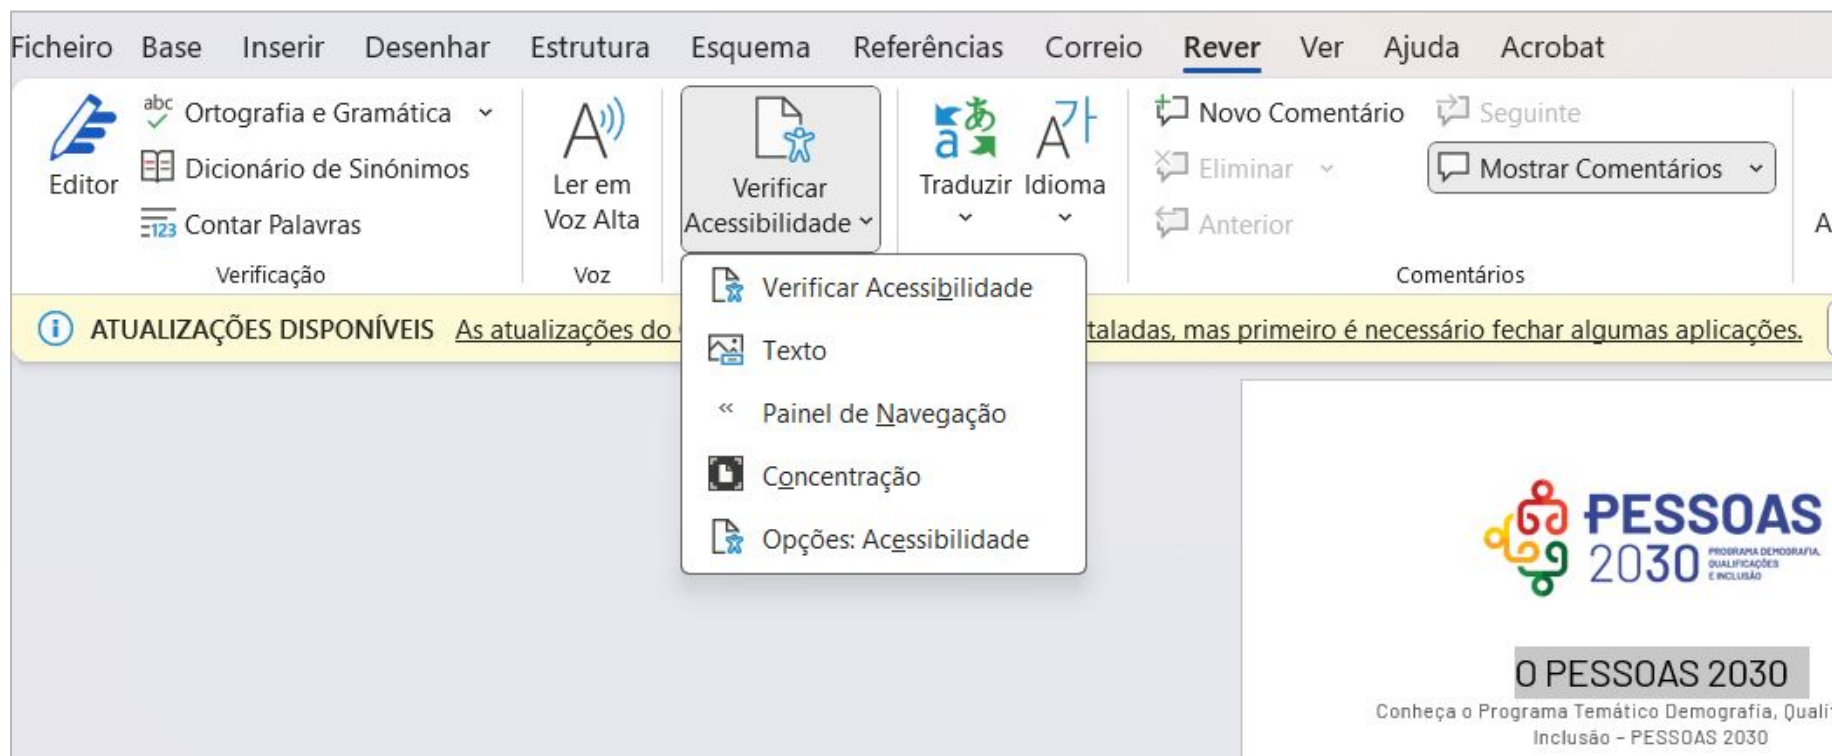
Ficheiro Base Inserir Desenhar Estrutura Esquema Referências Correio Rever Ver Ajuda Acrobat

Editor
abc Ortografia e Gramática
Dicionário de Sinónimos
123 Contar Palavras
Verificação

Ler em Voz Alta
Voz

Verificar Acessibilidade

Traduzir
Idioma

Novo Comentário
Eliminar
Anterior
Seguinte
Mostrar Comentários
Comentários

A

ATUALIZAÇÕES DISPONÍVEIS As atualizações do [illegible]taladas, mas primeiro é necessário fechar algumas aplicações.

Verificar Acessibilidade
Texto
Painel de Navegação
Concentração
Opções: Acessibilidade

PESSOAS 2030 PROGRAMA DEMOGRAFIA, QUALIFICAÇÕES E INCLUSÃO

O PESSOAS 2030
Conheça o Programa Temático Demografia, Quali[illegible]
Inclusão - PESSOAS 2030